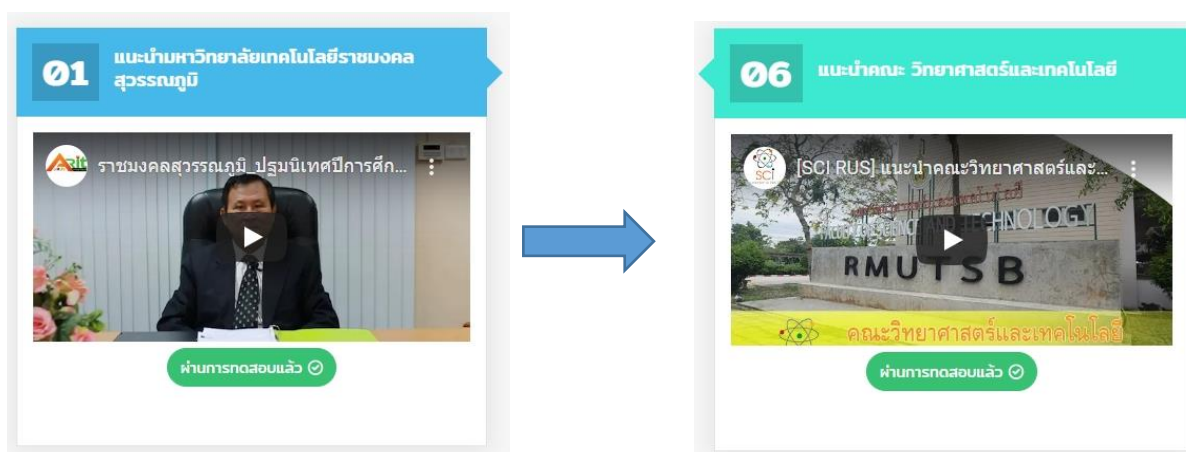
01 แนะนำมหาวิทยาลัยเทคโนโลยีราชมงคลสุวรรณภูมิ

ราชมงคลสุวรรณภูมิ_ปฐมนิเทศปีการศึก...

ผ่านการทดสอบแล้ว

06 แนะนำคณะ วิทยาศาสตร์และเทคโนโลยี

[SCI RUS] แนะนำคณะวิทยาศาสตร์และ...

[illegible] SCIENCE AND TECHNOLOGY

RMUTSB

คณะวิทยาศาสตร์และเทคโนโลยี

ผ่านการทดสอบแล้ว